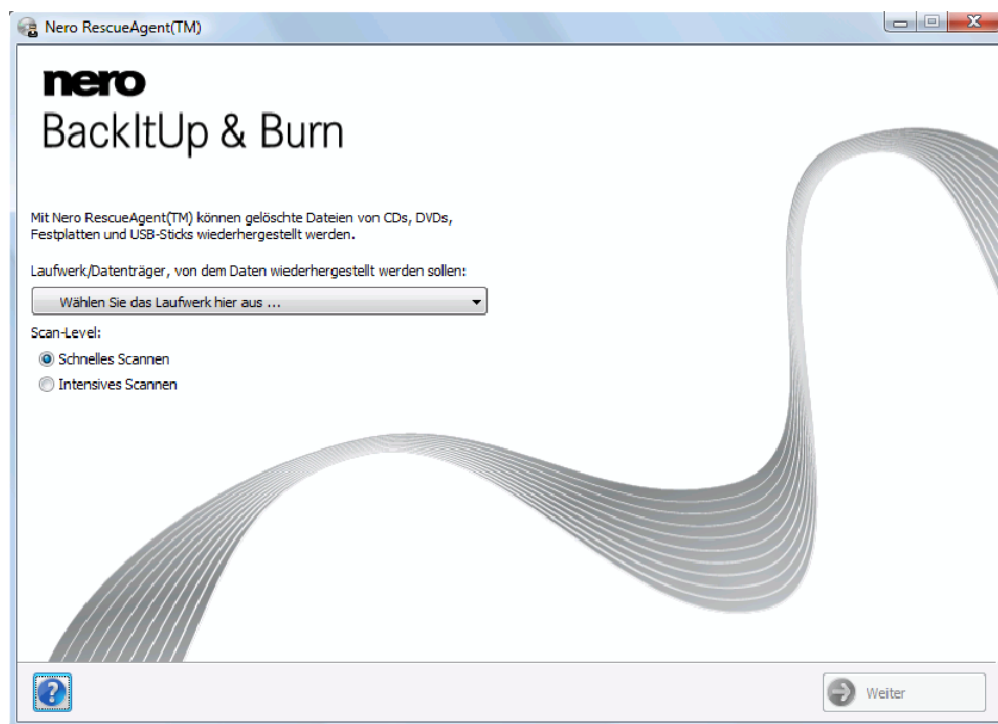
Nero RescueAgent(TM)

nero
BackItUp & Burn

Mit Nero RescueAgent(TM) können gelöschte Dateien von CDs, DVDs, Festplatten und USB-Sticks wiederhergestellt werden.

Laufwerk/Datenträger, von dem Daten wiederhergestellt werden sollen:

Wählen Sie das Laufwerk hier aus ...

Scan-Level:

Schnelles Scannen

Intensives Scannen

?

Weiter